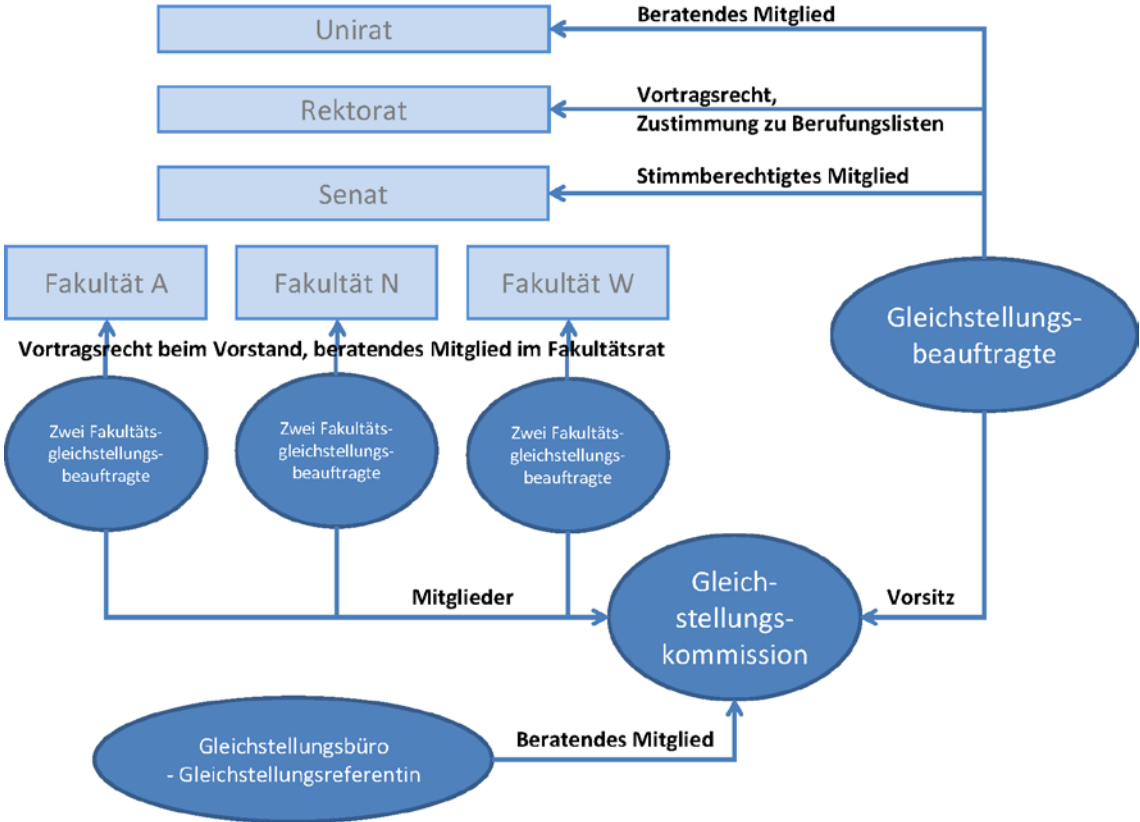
Unirat

Beratendes Mitglied

Rektorat

Vortragsrecht,
Zustimmung zu Berufungslisten

Senat

Stimmberechtigtes Mitglied

Fakultät A

Fakultät N

Fakultät W

Gleichstellungsbeauftragte

Vortragsrecht beim Vorstand, beratendes Mitglied im Fakultätsrat

Zwei Fakultätsgleichstellungsbeauftragte

Zwei Fakultätsgleichstellungsbeauftragte

Zwei Fakultätsgleichstellungsbeauftragte

Mitglieder

Gleichstellungskommission

Vorsitz

Gleichstellungsbüro
- Gleichstellungsreferentin

Beratendes Mitglied